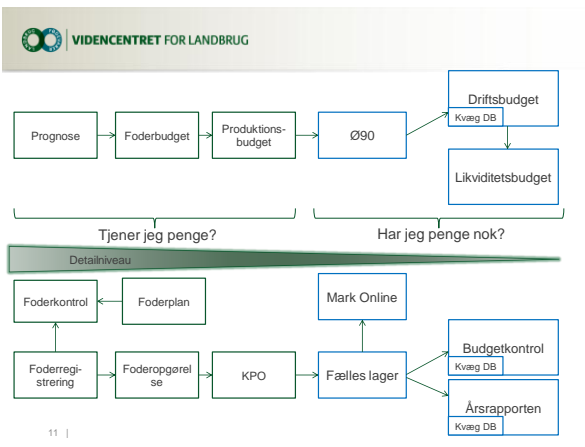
VIDENCENTRET FOR LANDBRUG

Prognose

Foderbudget

Produktionsbudget

Ø90

Driftsbudget

Kvæg DB

Likviditetsbudget

Tjener jeg penge?

Har jeg penge nok?

Detailniveau

Foderkontrol

Foderplan

Mark Online

Foderregistrering

Foderopgørelse

KPO

Fælles lager

Budgetkontrol

Kvæg DB

Årsrapporten

Kvæg DB

11 |